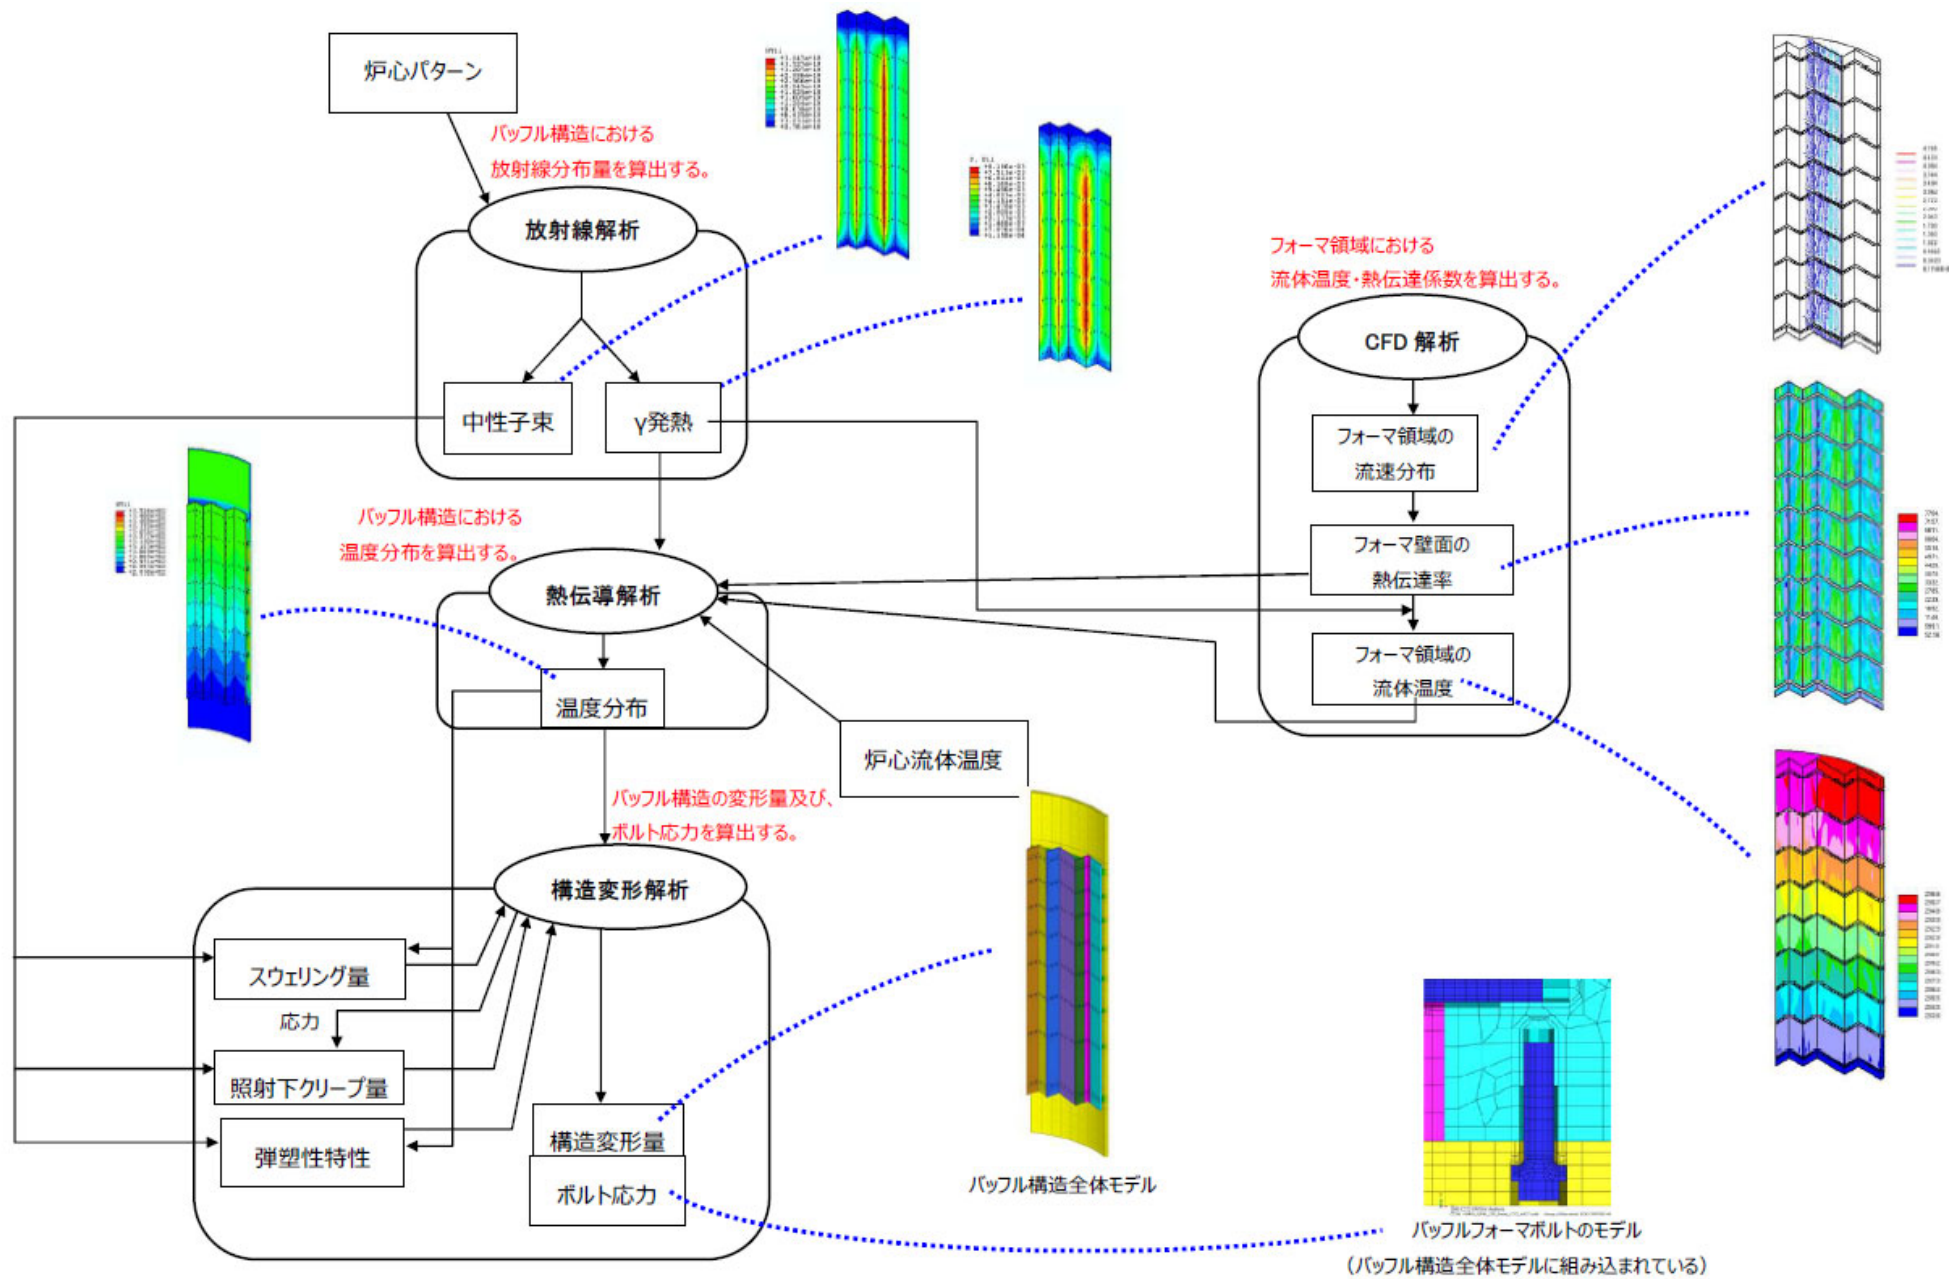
炉心パターン

バッフル構造における
放射線分布量を算出する。

放射線解析

中性子束

γ発熱

フォーマ領域における
流体温度・熱伝達係数を算出する。

CFD 解析

フォーマ領域の
流速分布

フォーマ壁面の
熱伝達率

フォーマ領域の
流体温度

バッフル構造における
温度分布を算出する。

熱伝導解析

温度分布

炉心流体温度

バッフル構造の変形量及び、
ボルト応力を算出する。

構造変形解析

スウェリング量

応力

照射下クリープ量

弾塑性特性

構造変形量

ボルト応力

バッフル構造全体モデル

バッフルフォーマボルトのモデル
（バッフル構造全体モデルに組み込まれている）